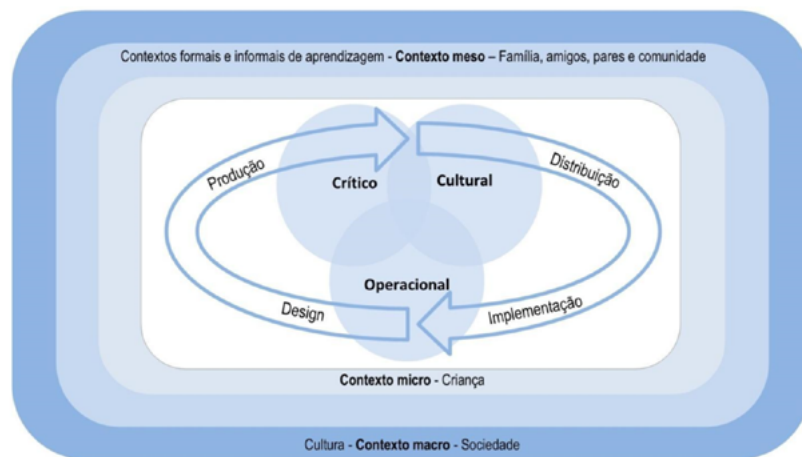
Contextos formais e informais de aprendizagem - Contexto meso – Família, amigos, pares e comunidade

Produção

Crítico

Cultural

Distribuição

Operacional

Design

Implementação

Contexto micro - Criança

Cultura - Contexto macro - Sociedade